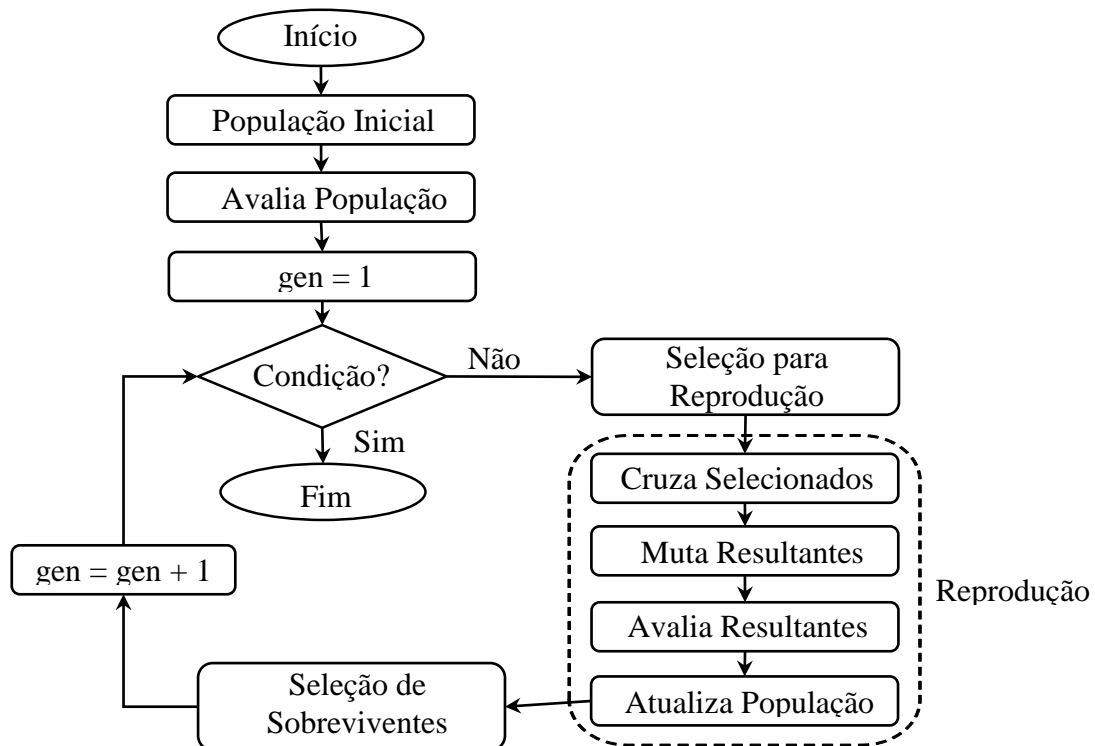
Início

População Inicial

Avalia População

gen = 1

Condição?

Não

Seleção para Reprodução

Sim

Fim

Cruza Selecionados

Muta Resultantes

Avalia Resultantes

Atualiza População

Reprodução

gen = gen + 1

Seleção de Sobreviventes